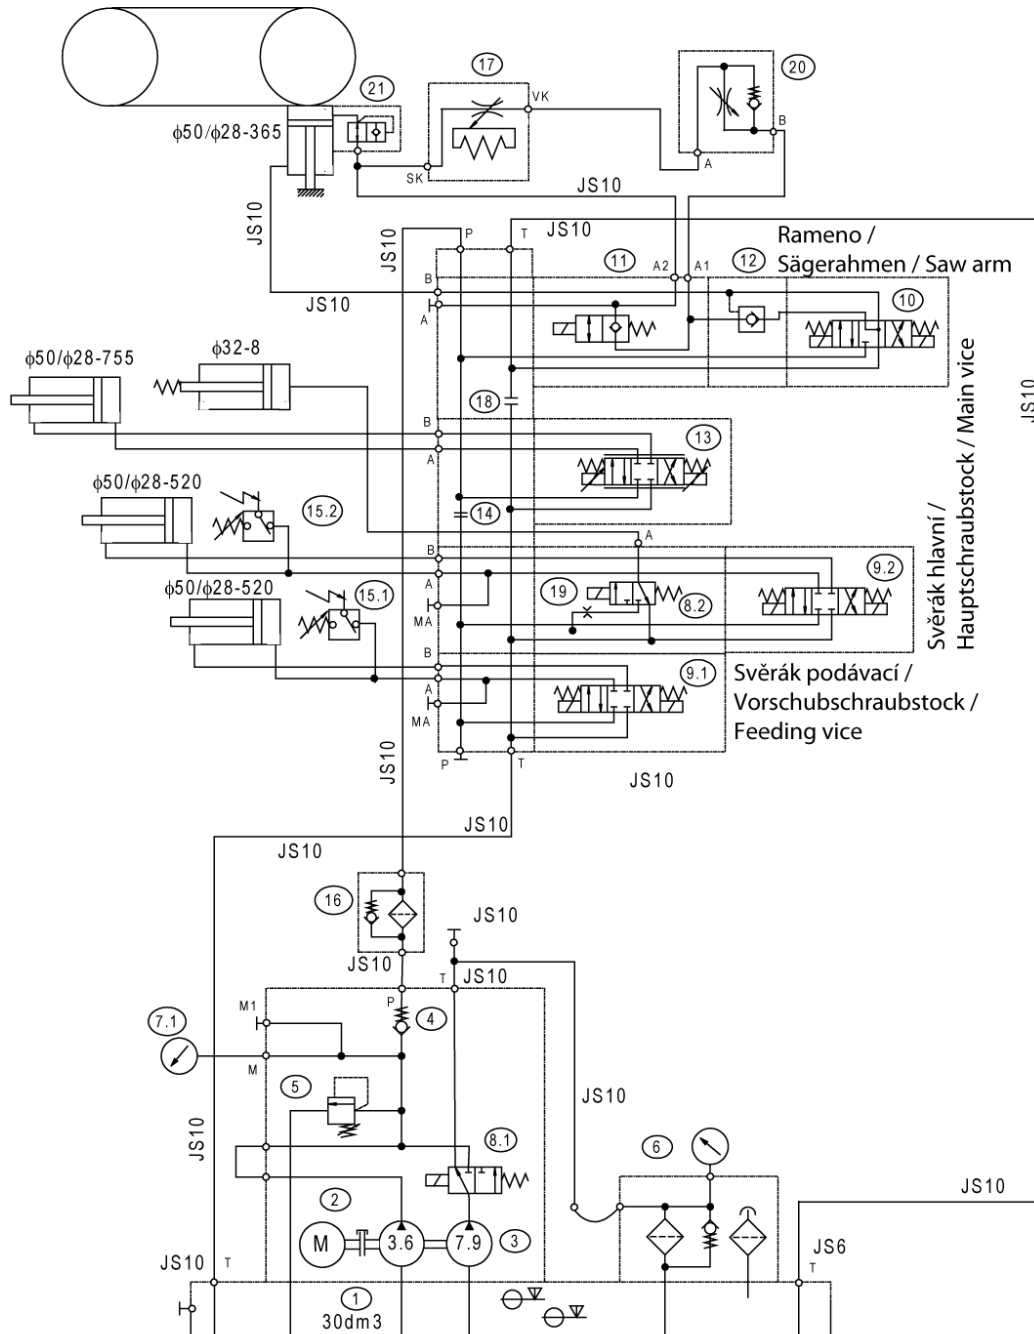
21
17
VK
20
ϕ50/ϕ28-365
SK
A
B
JS10
JS10
JS10
P
T
JS10
Rameno / Sägerahmen / Saw arm
11
A2
A1
12
B
JS10
A
10
ϕ50/ϕ28-755
ϕ32-8
18
B
13
A
14
ϕ50/ϕ28-520
15.2
A
B
A
9.2
ϕ50/ϕ28-520
19
15.1
8.2
MA
B
Svěrák hlavní / Hauptschraubstock / Main vice
9.1
A
Svěrák podávací / Vorschubschraubstock / Feeding vice
MA
JS10
P
T
JS10
JS10
JS10
JS10
16
JS10
JS10
T
JS10
M1
P
4
7.1
M
5
JS10
JS10
8.1
6
2
JS10
M
3.6
7.9
3
JS6
JS10
T
T
1
30dm3